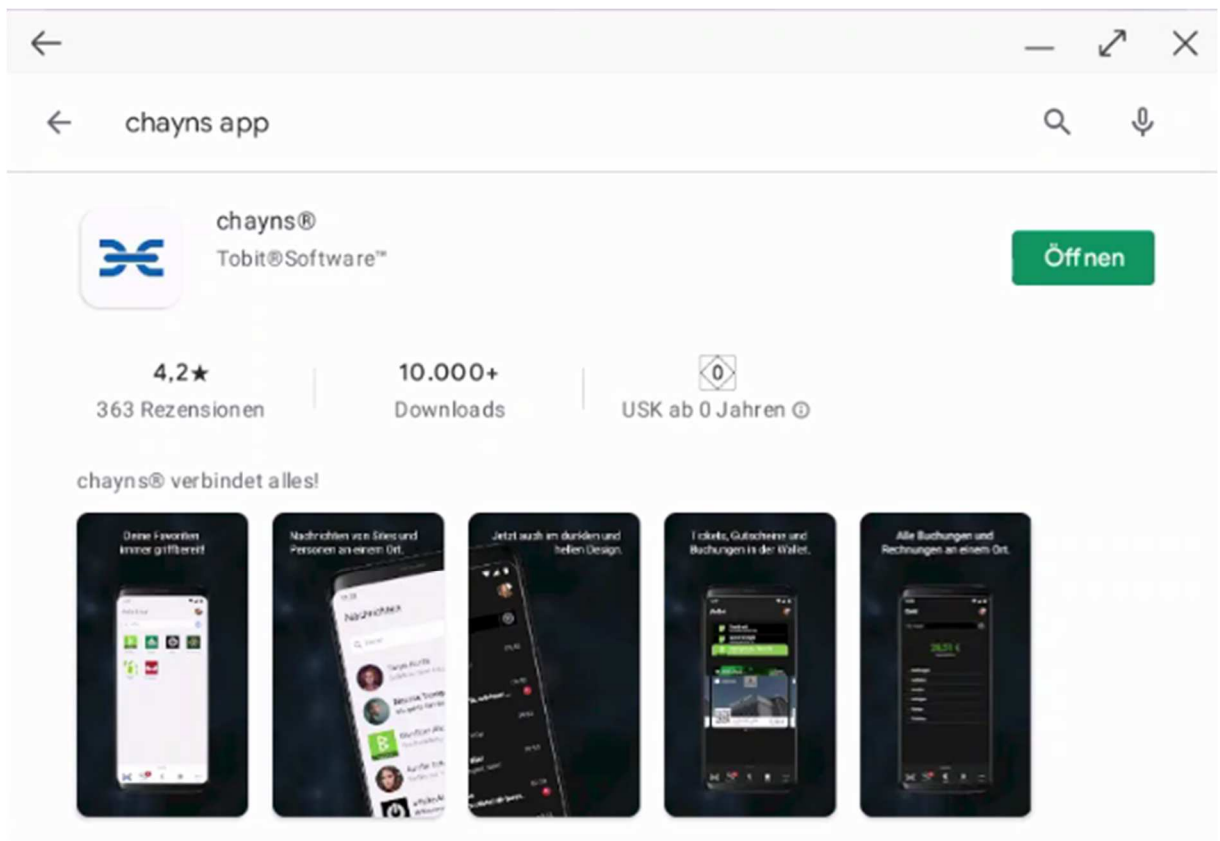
chayns app

chayns®
Tobit®Software™

Öffnen

4,2★
363 Rezensionen

10.000+
Downloads

0
USK ab 0 Jahren ⓘ

chayns® verbindet alles!

Deine Favoriten immer griffbereit!

Nachrichten von Sites und Personen an einem Ort.

Nachrichten

Jetzt auch im dunklen und hellen Design.

Tickets, Gutscheine und Buchungen in der Wallet.

Alle Buchungen und Rechnungen an einem Ort.